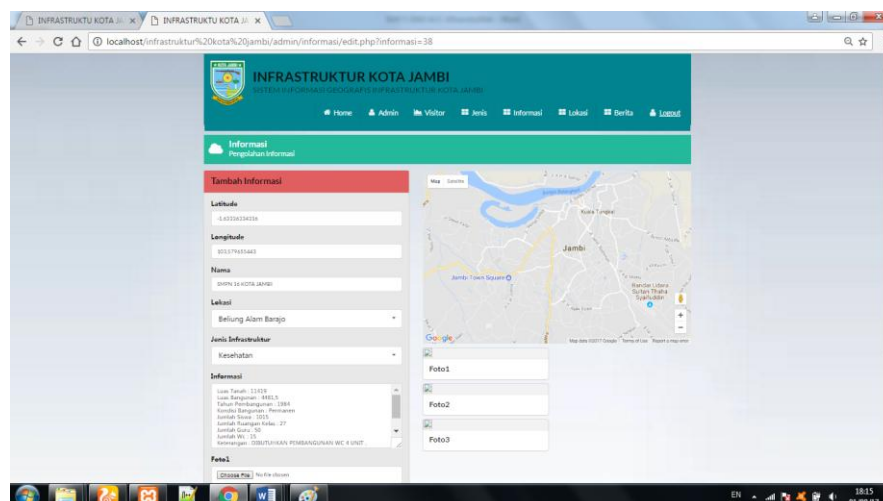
INFRASTRUKTU KOTA JA ×
INFRASTRUKTU KOTA JA ×

localhost/infrastruktur%20kota%20jambi/admin/informasi/edit.php?informasi=38

INFRASTRUKTUR KOTA JAMBI
SISTEM INFORMASI GEOGRAFIS INFRASTRUKTUR KOTA JAMBI

Home Admin Visitor Jenis Informasi Lokasi Berita Logout

Informasi
Pengolahan Informasi

Tambah Informasi

Latitude
-1.60356234336

Longitude
103.579655443

Nama
SMPN 16 KOTA JAMBI

Lokasi
Beliung Alam Barajo

Jenis Infrastruktur
Kesehatan

Informasi
Luas Tanah : 11459
Luas Bangunan : 448,5
Tahun Pembangunan : 1984
Kondisi Bangunan : Permanen
Jumlah Siswa : 1015
Jumlah Ruangan Kelas : 27
Jumlah Guru : 50
Jumlah Wc : 15
Keterangan : DIBUTUHKAN PEMBANGUNAN WC 4 UNIT

Foto1
Choose File No file chosen

Map Satellite
Kuala Tungkal
Jambi
Jambi Town Square
Bandar Udara Sultan Thaha Syaifuddin
Google
Map data ©2017 Google Terms of Use Report a map error

Foto1
Foto2
Foto3

EN 18:15